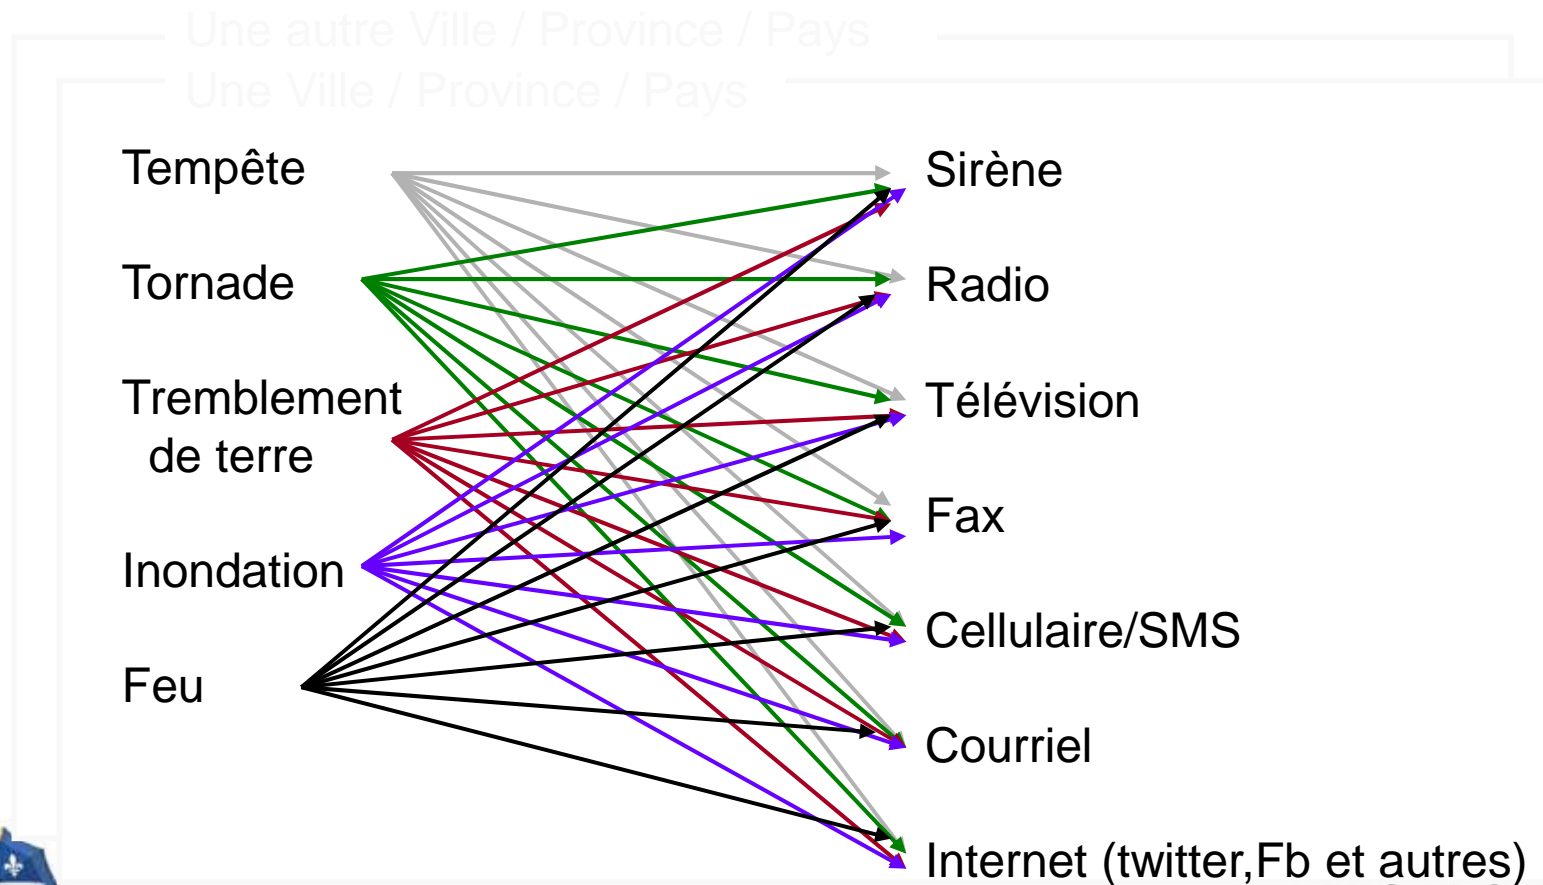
Une autre Ville / Province / Pays

Une Ville / Province / Pays

Tempête

Tornade

Tremblement de terre

Inondation

Feu

Sirène

Radio

Télévision

Fax

Cellulaire/SMS

Courriel

Internet (twitter,Fb et autres)